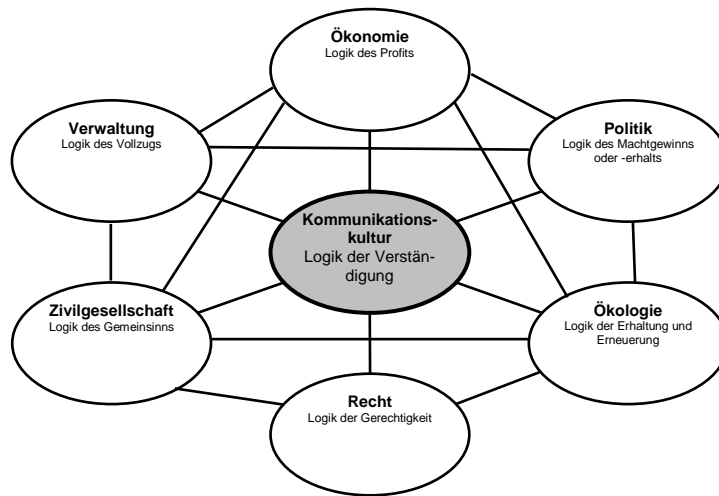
Ökonomie
Logik des Profits

Verwaltung
Logik des Vollzugs

Politik
Logik des Machtgewinns oder -erhalts

Kommunikationskultur
Logik der Verständigung

Zivilgesellschaft
Logik des Gemeinsinns

Ökologie
Logik der Erhaltung und Erneuerung

Recht
Logik der Gerechtigkeit